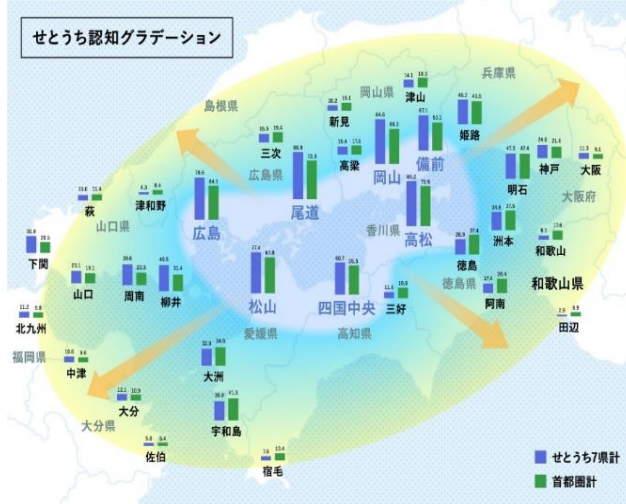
せとうち認知グラデーション

島根県
広島県
岡山県
兵庫県
山口県
香川県
大阪府
徳島県
愛媛県
高知県
和歌山県
福岡県
大分県

津山
新見
姫路
三次
高梁
岡山
備前
神戸
大阪
尾道
明石
萩
津和野
広島
高松
洲本
和歌山
徳島
下関
山口
周南
柳井
松山
四国中央
三好
阿南
北九州
田辺
中津
大洲
大分
宇和島
佐伯
宿毛

せとうち7県計
首都圏計